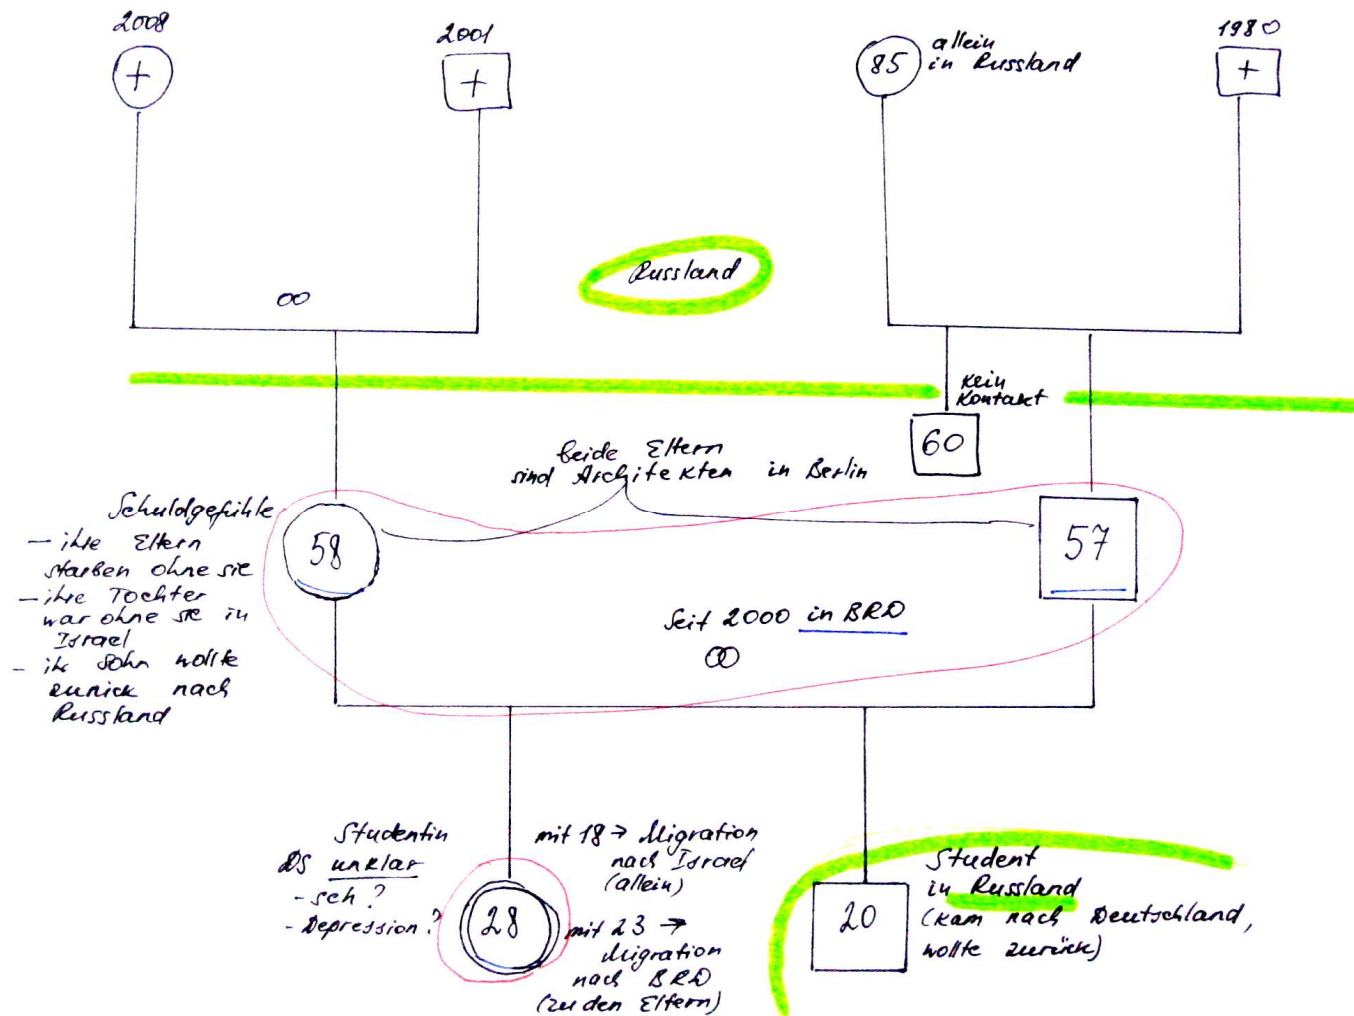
2008
+

2001
+

85
allein in Russland

1980
+

Russland

∞

kein Kontakt

60

beide Eltern sind Architekten in Berlin

Schuldgefühle
– ihre Eltern starben ohne sie
– ihre Tochter war ohne sie in Israel
– ihr Sohn wollte zurück nach Russland

58

57

Seit 2000 in BRD
∞

Studentin
DS unklar
– sch?
– Depression?

28

mit 18 → Migration nach Israel (allein)
mit 23 → Migration nach BRD (zu den Eltern)

20

Student in Russland (kam nach Deutschland, wollte zurück)